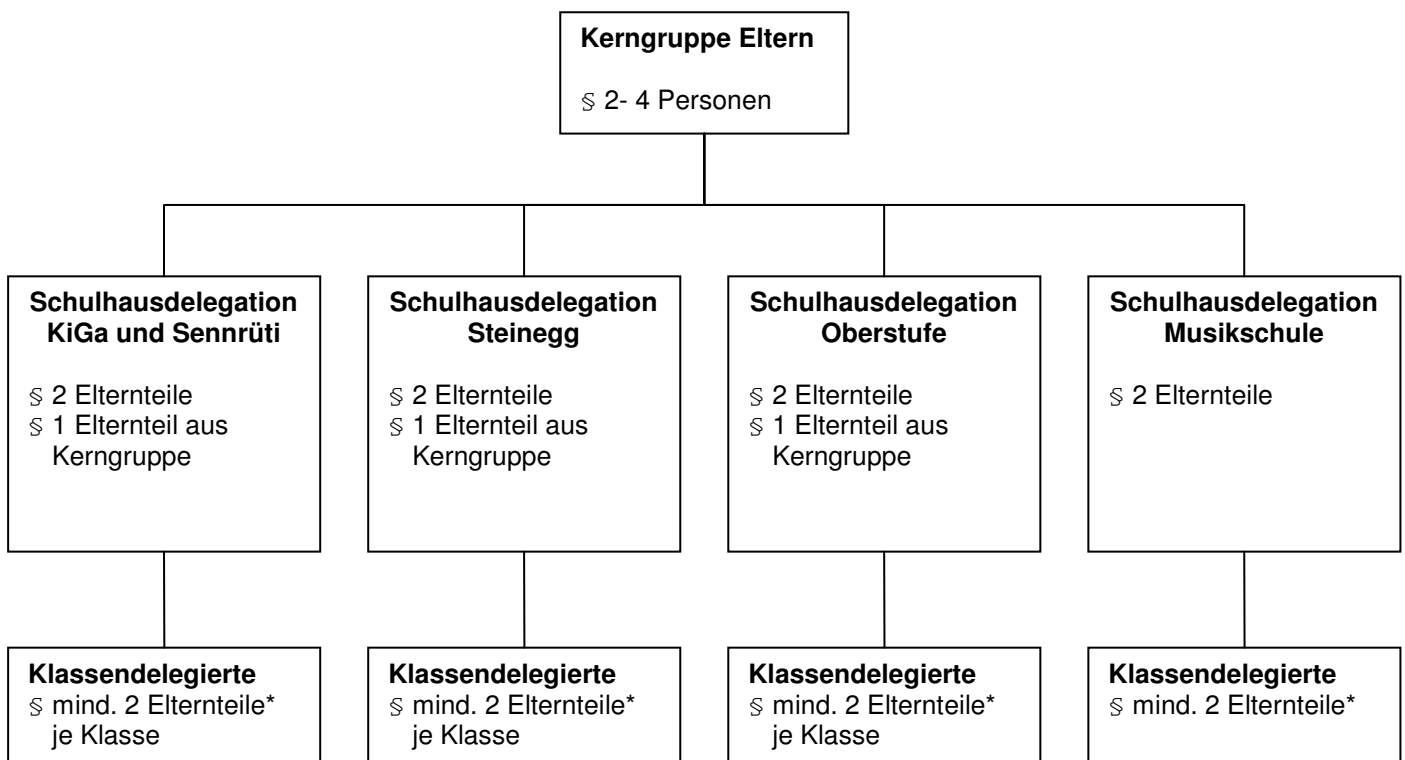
**Kerngruppe Eltern**

§ 2- 4 Personen

**Schulhausdelegation KiGa und Sennrüti**

§ 2 Elternteile
§ 1 Elternteil aus Kerngruppe

**Schulhausdelegation Steinegg**

§ 2 Elternteile
§ 1 Elternteil aus Kerngruppe

**Schulhausdelegation Oberstufe**

§ 2 Elternteile
§ 1 Elternteil aus Kerngruppe

**Schulhausdelegation Musikschule**

§ 2 Elternteile

**Klassendelegierte**
§ mind. 2 Elternteile* je Klasse

**Klassendelegierte**
§ mind. 2 Elternteile* je Klasse

**Klassendelegierte**
§ mind. 2 Elternteile* je Klasse

**Klassendelegierte**
§ mind. 2 Elternteile*